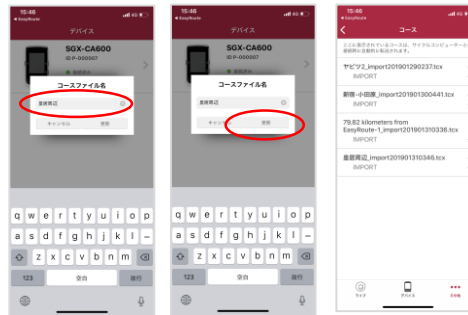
15:46
◀ EasyRoute
デバイス
SGX-CA600
ID P-000007
コースファイル名
皇居周辺
キャンセル
保存
q w e r t y u i o p
a s d f g h j k l
z x c v b n m
123
空白
改行

15:46
◀ EasyRoute
デバイス
SGX-CA600
ID P-000007
コースファイル名
皇居周辺
キャンセル
保存
q w e r t y u i o p
a s d f g h j k l
z x c v b n m
123
空白
改行

15:46
◀ EasyRoute
コース
ここに表示されているコースは、サイクルコンピューターに自動的に転送されます。
ヤビツ2_import201901290237.tcx
IMPORT
新宿-小田原_import201901300441.tcx
IMPORT
79.82 kilometers from EasyRoute-1_import201901310336.tcx
IMPORT
皇居周辺_import201901310346.tcx
IMPORT
ライブ
デバイス
その他